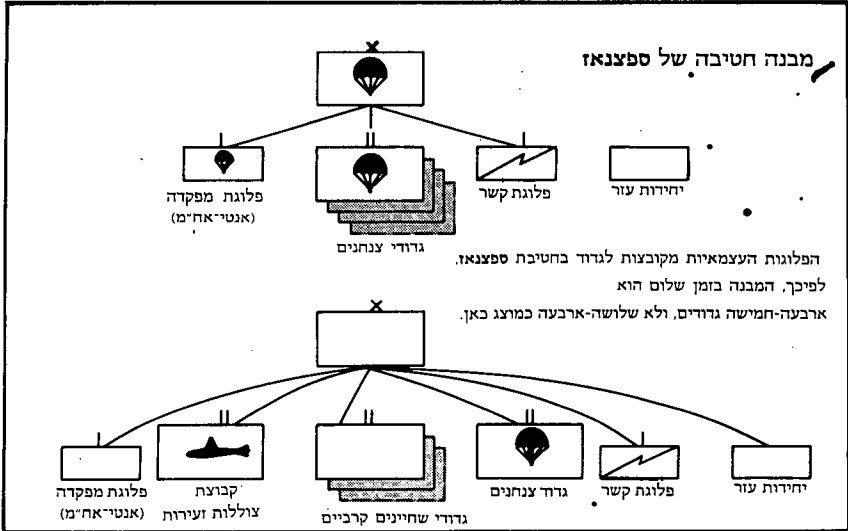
מבנה חטיבה של ספצנאז

X

I

II

I

פלוגת מפקדה
(אנטי־אח״מ)

גדודי צנחנים

פלוגת קשר

יחידות עזר

הפלוגות העצמאיות מקובצות לגדוד בחטיבת ספצנאז. לפיכך, המבנה בזמן שלום הוא ארבעה-חמישה גדודים, ולא שלושה-ארבעה כמוצג כאן.

X

I

II

II

I

פלוגת מפקדה
(אנטי־אח״מ)

קבוצת
צוללות זעירות

גדודי שחיינים קרביים

גדוד צנחנים

פלוגת קשר

יחידות עזר